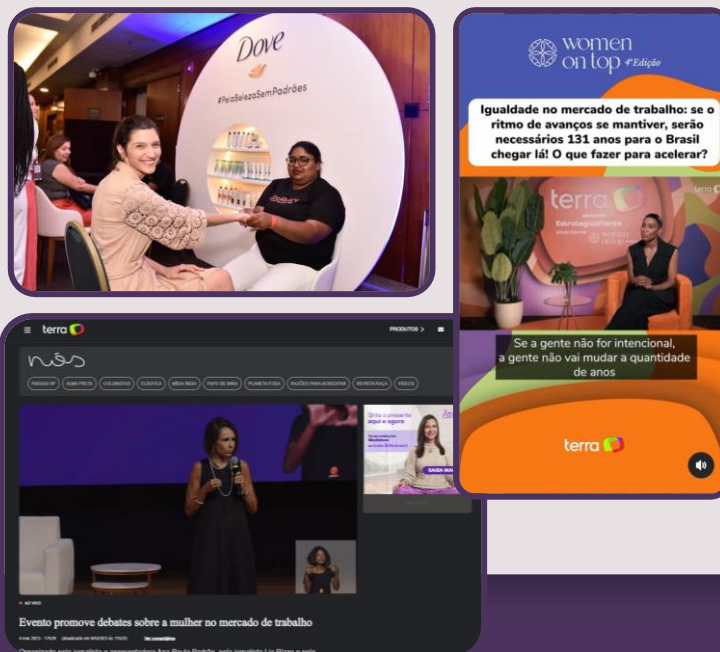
Dove

#PelaBelezaSemPadrões

women on top 4ª Edição

Igualdade no mercado de trabalho: se o ritmo de avanços se mantiver, serão necessários 131 anos para o Brasil chegar lá! O que fazer para acelerar?

terra

Se a gente não for intencional, a gente não vai mudar a quantidade de anos

terra

terra

PRODUTOS

nós

PARADA SP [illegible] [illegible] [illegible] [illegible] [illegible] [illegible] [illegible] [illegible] VÍDEOS

SAIBA MAIS

AO VIVO

Evento promove debates sobre a mulher no mercado de trabalho

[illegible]